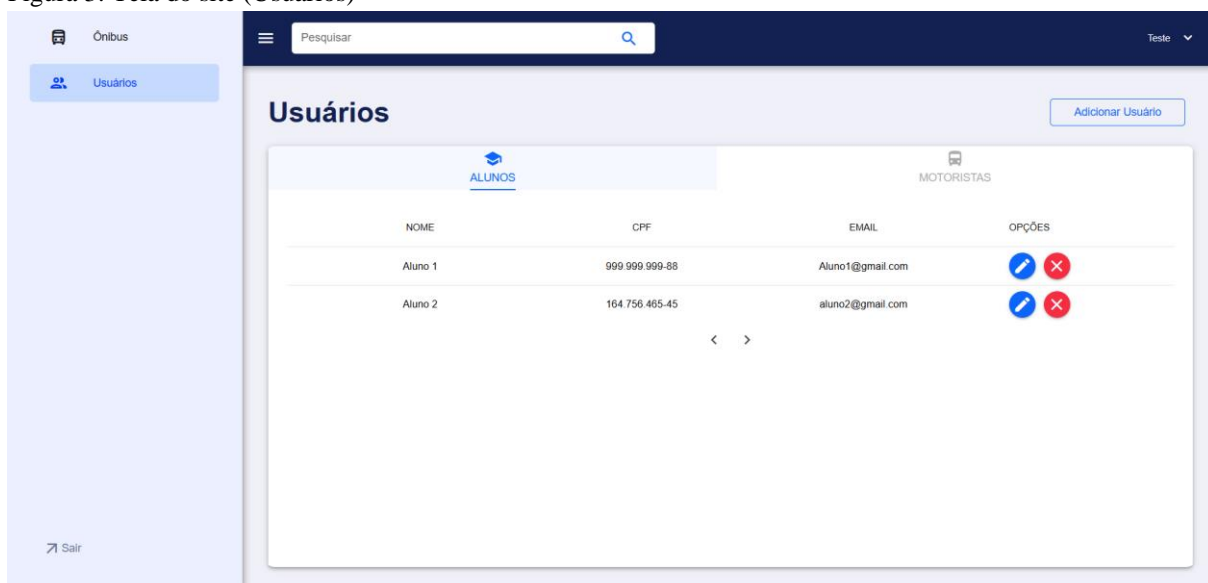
Figura 5: Tela do site (Usuários)

Ônibus

Usuários

Sair

Pesquisar

Teste

Usuários

Adicionar Usuário

ALUNOS

MOTORISTAS

| NOME | CPF | EMAIL | OPÇÕES |
|---|---|---|---|
| Aluno 1 | 999.999.999-88 | Aluno1@gmail.com | |
| Aluno 2 | 164.756.465-45 | aluno2@gmail.com | |

< >